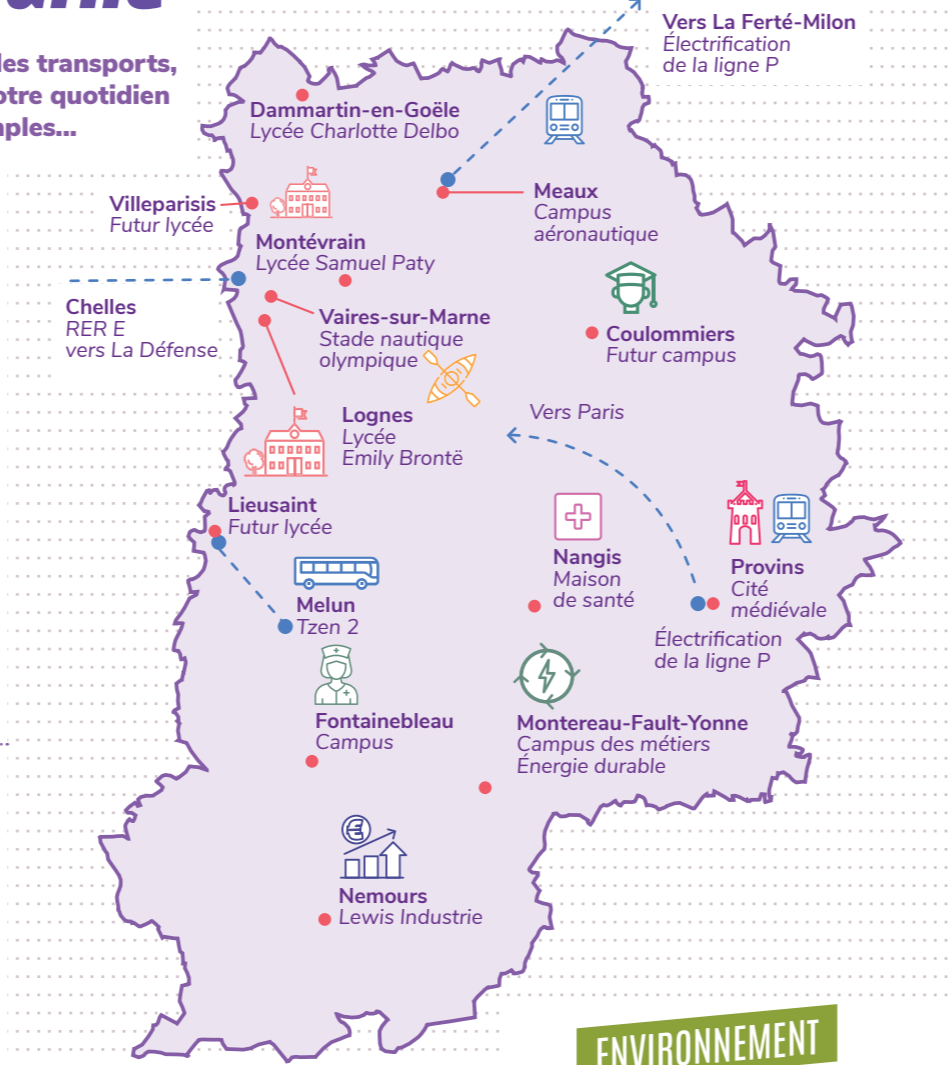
les transports,
otre quotidien
nples...

Vers La Ferté-Milon
Électrification
de la ligne P

Dammartin-en-Goële
Lycée Charlotte Delbo

Meaux
Campus
aéronautique

Villeparisis
Futur lycée

Montévrain
Lycée Samuel Paty

Chelles
RER E
vers La Défense

Vaires-sur-Marne
Stade nautique
olympique

Coulommiers
Futur campus

Vers Paris

Lognes
Lycée
Emily Brontë

Lieusaint
Futur lycée

Nangis
Maison
de santé

Provins
Cité
médiévale

Melun
Tzen 2

Électrification
de la ligne P

Fontainebleau
Campus

Montereau-Fault-Yonne
Campus des métiers
Énergie durable

Nemours
Lewis Industrie

ENVIRONNEMENT